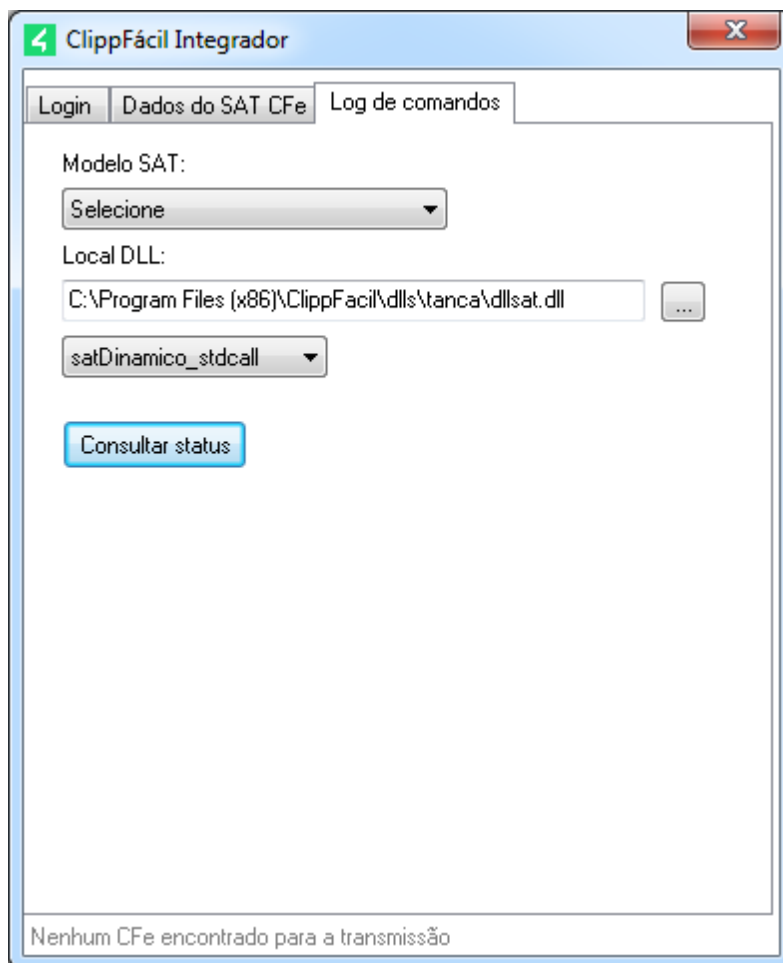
ClippFácil Integrador

Login | Dados do SAT CFe | Log de comandos

Modelo SAT:

Selecione

Local DLL:

C:\Program Files (x86)\ClippFacil\dlls\tanca\dllsat.dll

...

satDinamico_stdcall

Consultar status

Nenhum CFe encontrado para a transmissão